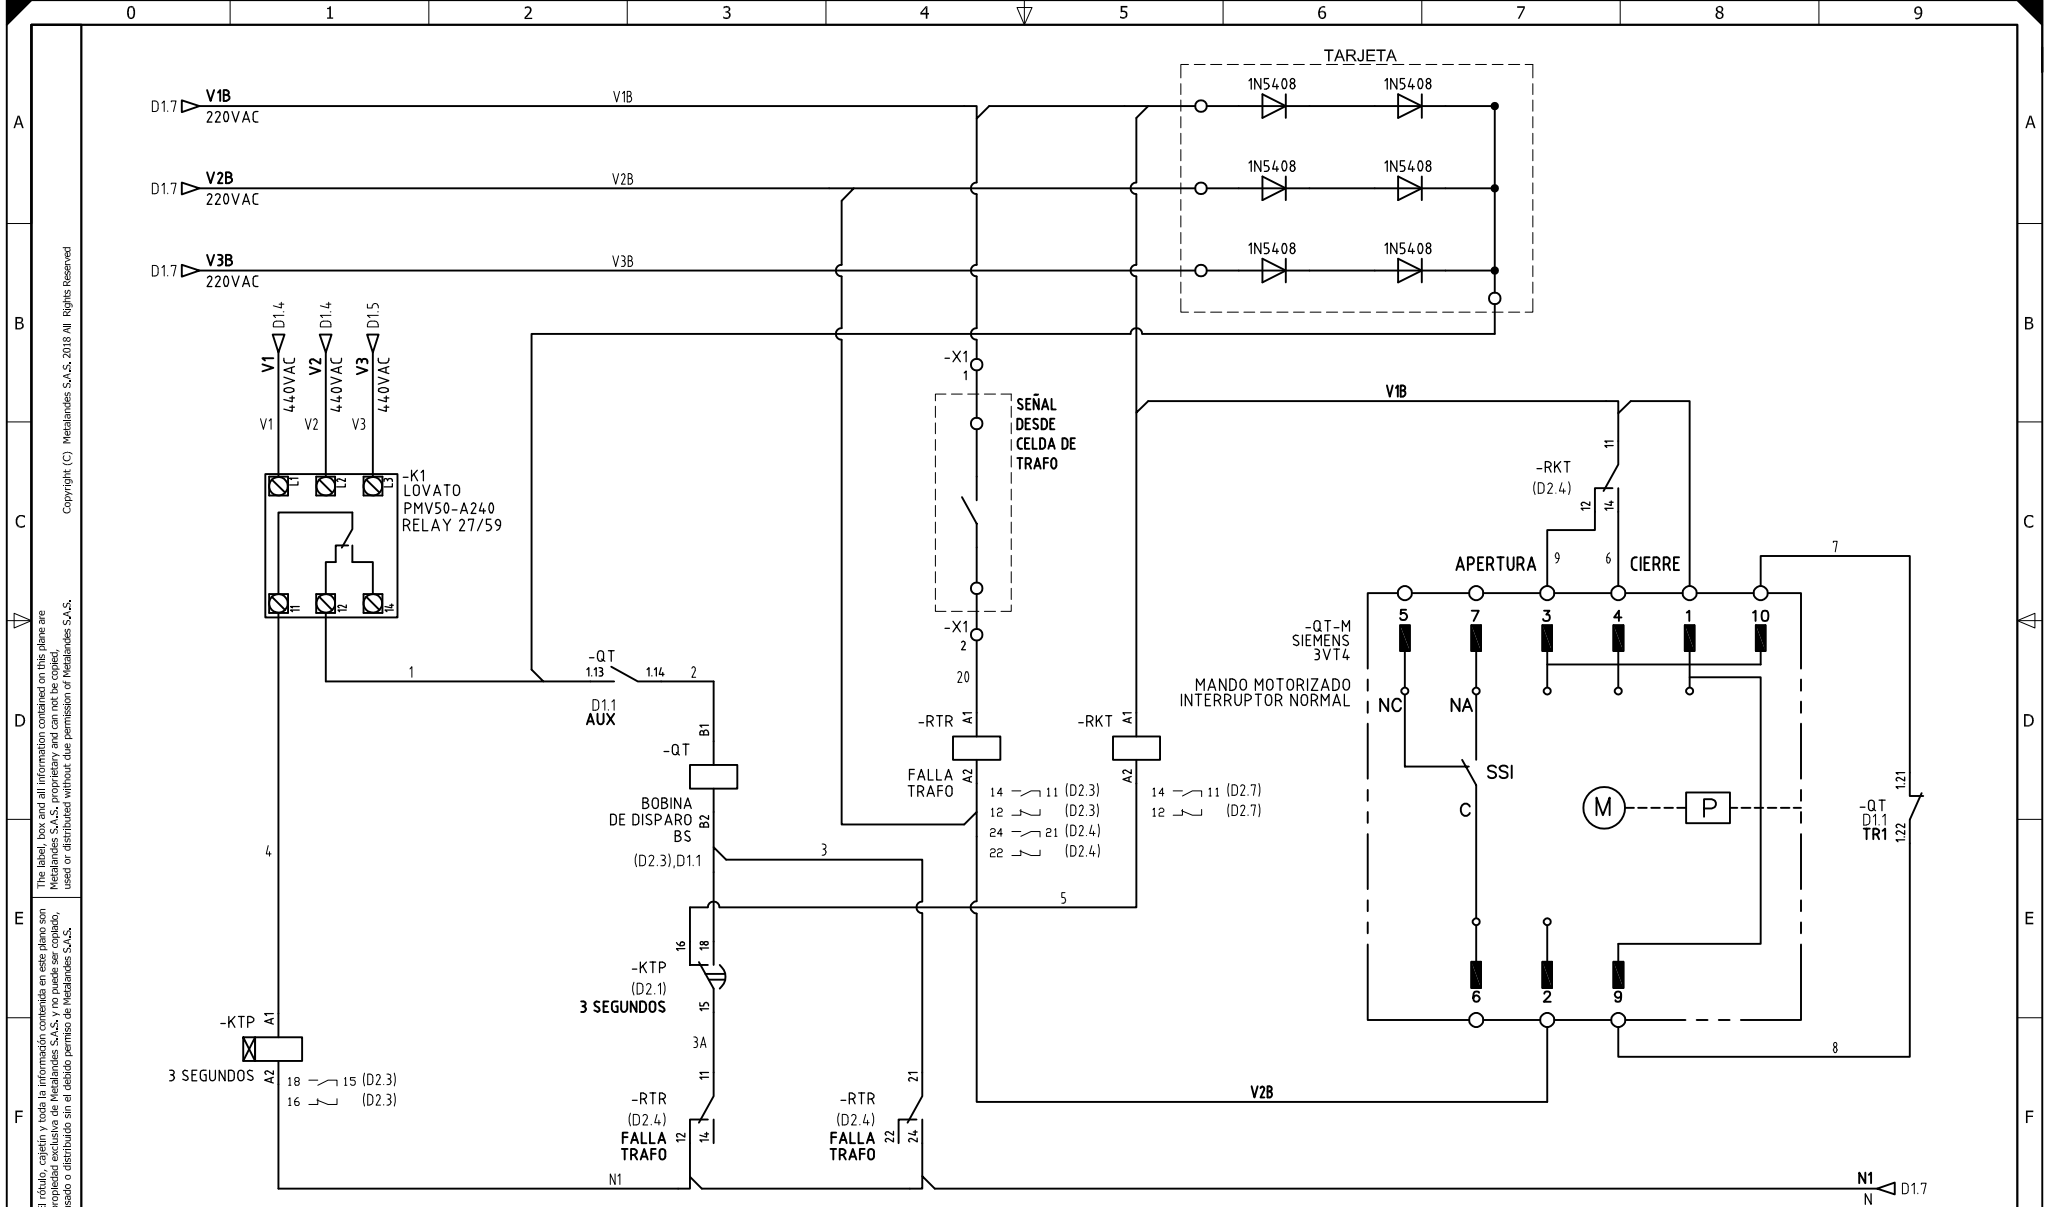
0 1 2 3 4 5 6 7 8 9

A B C D E F

TARJETA
1N5408 1N5408
1N5408 1N5408
1N5408 1N5408

D1.7 V1B 220VAC V1B
D1.7 V2B 220VAC V2B
D1.7 V3B 220VAC V3B

D1.4 D1.4 D1.5
V1 440VAC V2 440VAC V3 440VAC
V1 V2 V3

-K1
LOVATO
PMV50-A240
RELAY 27/59
L1 L2 L3
11 12 14

-X1
1
SEÑAL
DESDE
CELDA DE
TRAFO
-X1
2
20

V1B
11
-RKT
(D2.4)
12 14
9 6
APERTURA CIERRE
7

-QT-M
SIEMENS
3VT4
MANDO MOTORIZADO
INTERRUPTOR NORMAL
5 7 3 4 1 10
NC NA
SSI
C
M P
6 2 9
8

-QT
D1.1
TR1
121
122

1
-QT
1.13 1.14 2
D1.1
AUX

-QT
B1
BOBINA
DE DISPARO
BS
B2
(D2.3),D1.1

-RTR A1
FALLA
TRAFO A2
14 11 (D2.3)
12 (D2.3)
24 21 (D2.4)
22 (D2.4)

-RKT A1
A2
14 11 (D2.7)
12 (D2.7)

4
3
5

16 18
-KTP
(D2.1)
3 SEGUNDOS
15
3A

-KTP A1
3 SEGUNDOS A2
18 15 (D2.3)
16 (D2.3)

11
-RTR
(D2.4)
FALLA
TRAFO
12 14

21
-RTR
(D2.4)
FALLA
TRAFO
22 24

V2B
N1
N1 D1.7
N

Copyright (C) Metalandes S.A.S. 2018 All Rights Reserved

The label, box and all information contained on this plane are Metalandes S.A.S. proprietary and can not be copied, used or distributed without due permission of Metalandes S.A.S.

El rótulo, cajetín y toda la información contenida en este plano son propiedad exclusiva de Metalandes S.A.S. y no puede ser copiado, usado o distribuido sin el debido permiso de Metalandes S.A.S.